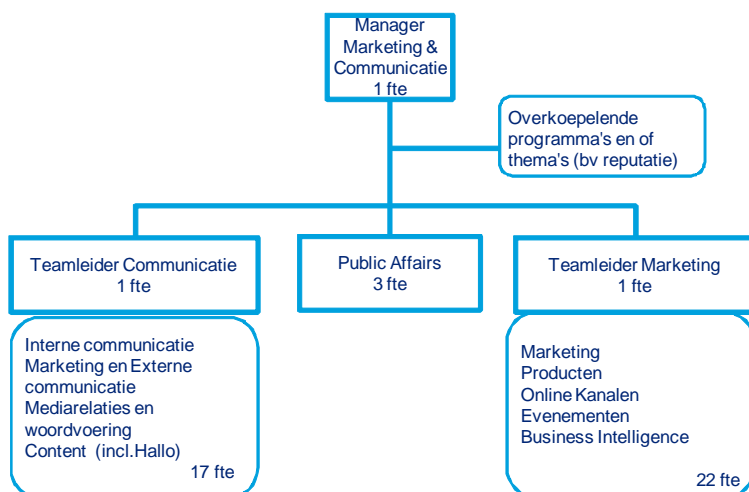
Manager Marketing & Communicatie
1 fte

Overkoepelende programma's en of thema's (bv reputatie)

Teamleider Communicatie
1 fte

Public Affairs
3 fte

Teamleider Marketing
1 fte

Interne communicatie
Marketing en Externe communicatie
Mediarelaties en woordvoering
Content (incl.Hallo)
17 fte

Marketing
Producten
Online Kanalen
Evenementen
Business Intelligence
22 fte